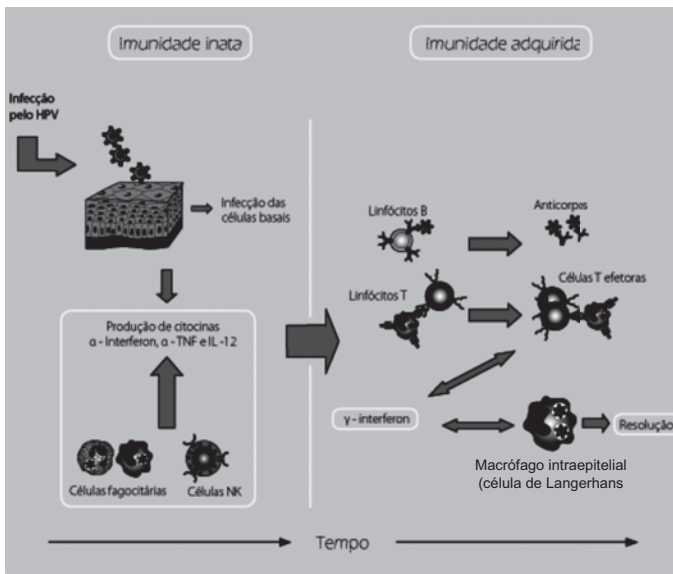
Imunidade inata

Imunidade adquirida

Infecção pelo HPV

Infecção das células basais

Produção de citocinas
α - Interferon, α - TNF e IL -12

Células fagocitárias

Células NK

Linfócitos B

Anticorpos

Linfócitos T

Células T efetoras

γ - interferon

Resolução

Macrófago intraepitelial (célula de Langerhans

Tempo